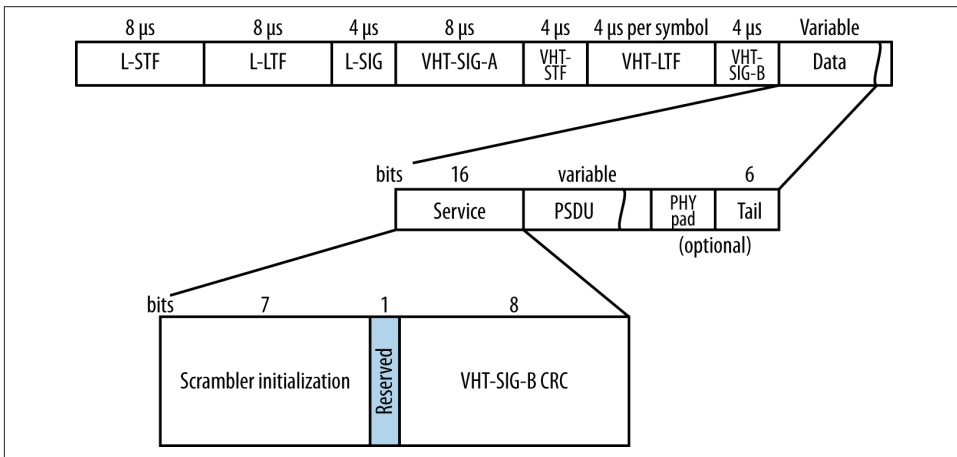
| 8 µs | 8 µs | 4 µs | 8 µs | 4 µs | 4 µs per symbol | 4 µs | Variable |
|---|---|---|---|---|---|---|---|
| L-STF | L-LTF | L-SIG | VHT-SIG-A | VHT-STF | VHT-LTF | VHT-SIG-B | Data |

| bits | 16 | variable | | 6 |
|---|---|---|---|---|
| | Service | PSDU | PHY pad | Tail |

(optional)

| bits | 7 | 1 | 8 |
|---|---|---|---|
| | Scrambler initialization | Reserved | VHT-SIG-B CRC |